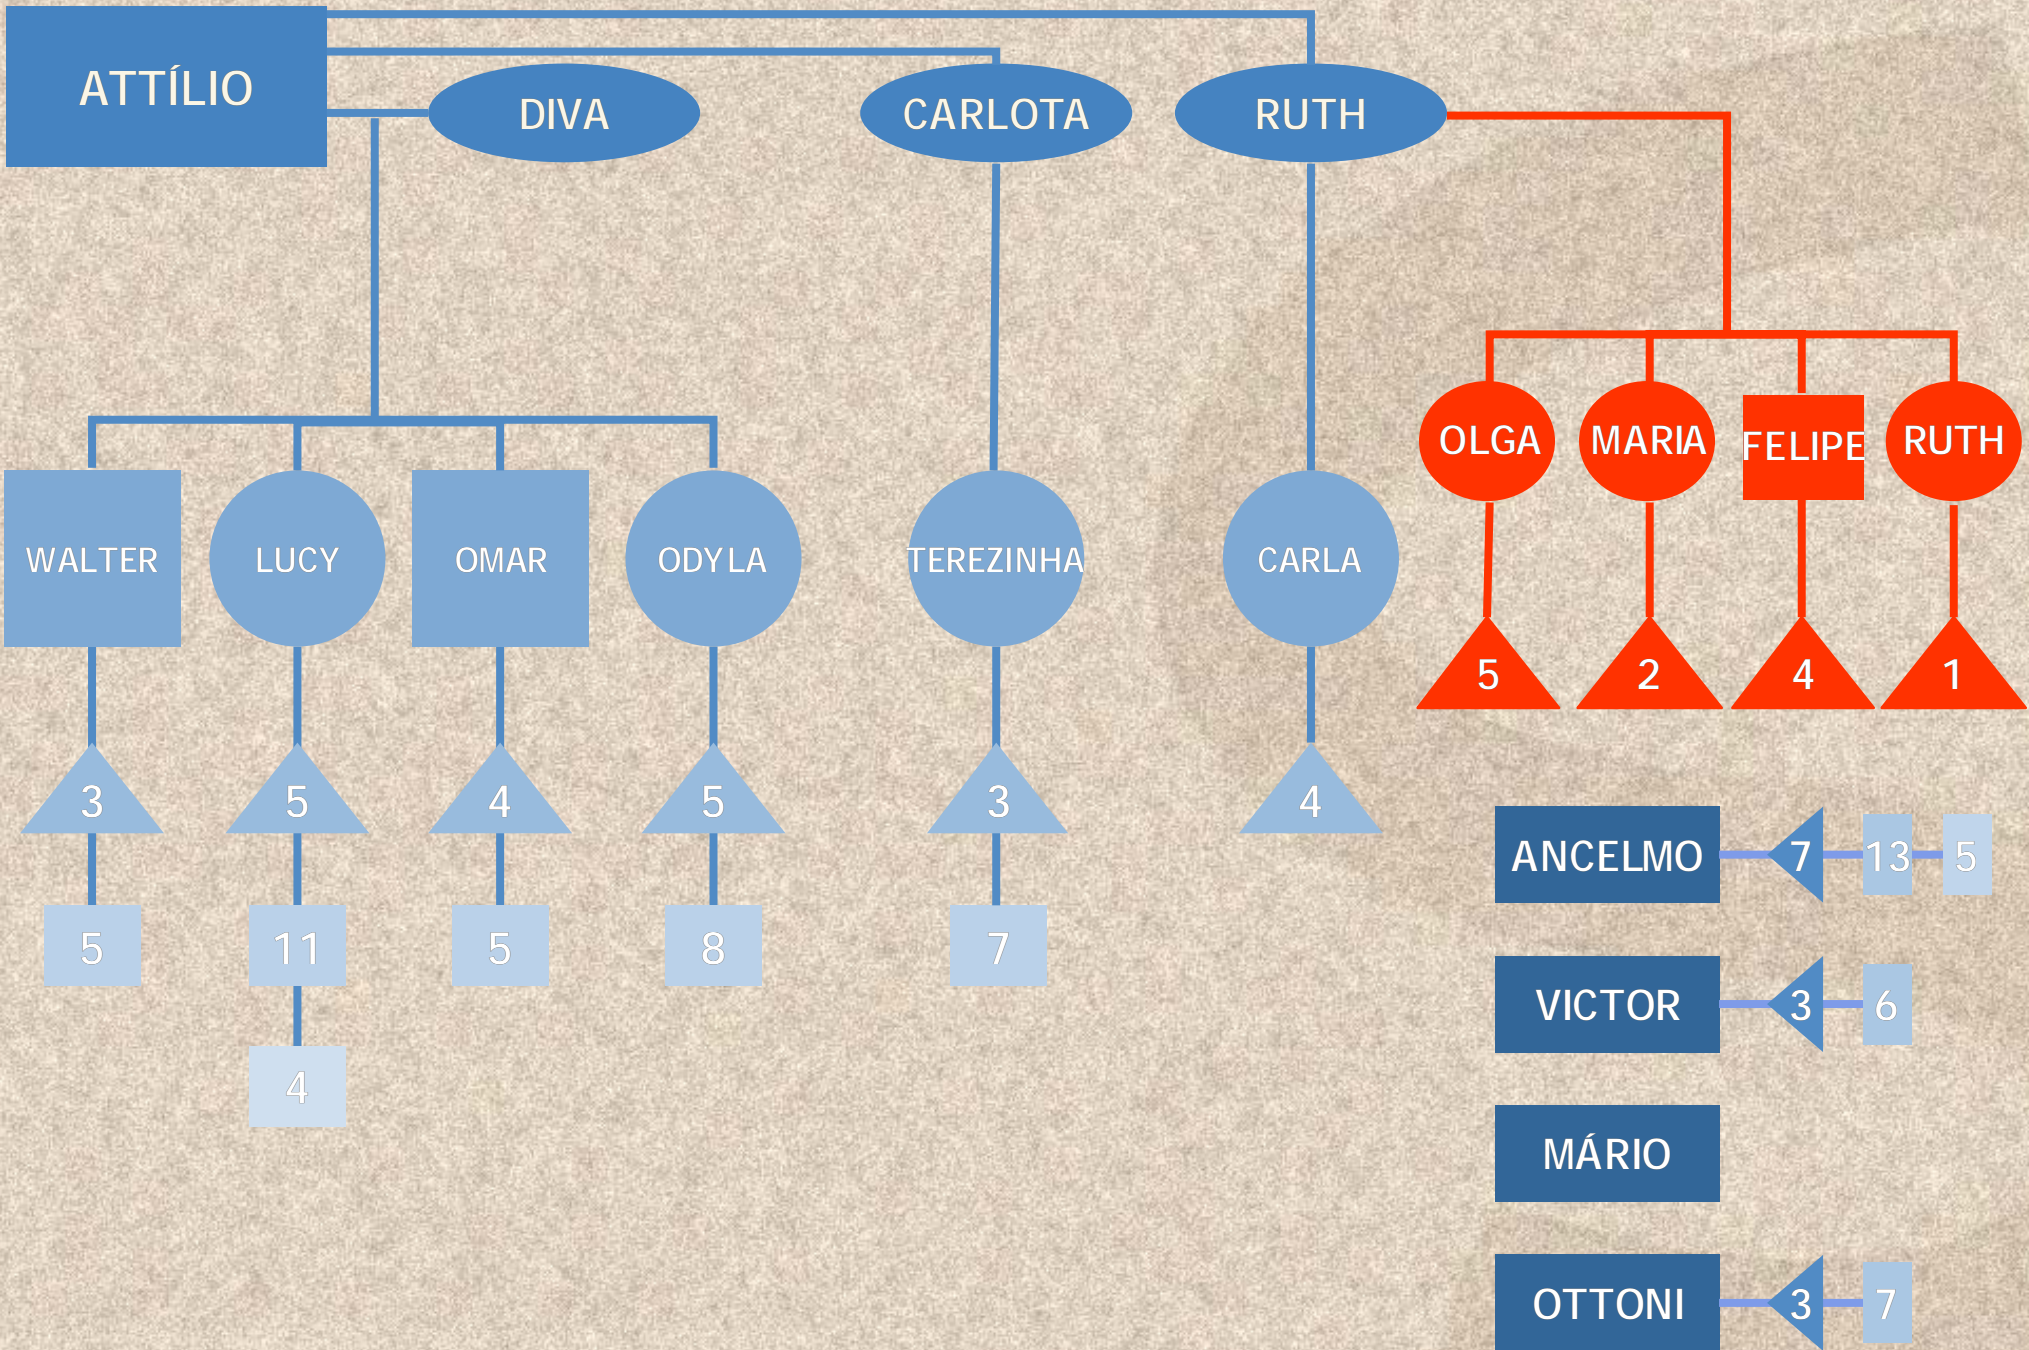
ATTÍLIO

DIVA

CARLOTA

RUTH

WALTER

LUCY

OMAR

ODYLA

TEREZINHA

CARLA

OLGA

MARIA

FELIPE

RUTH

5

2

4

1

3

5

4

5

3

4

5

11

5

8

7

4

ANCELMO

7

13

5

VICTOR

3

6

MÁRIO

OTTONI

3

7